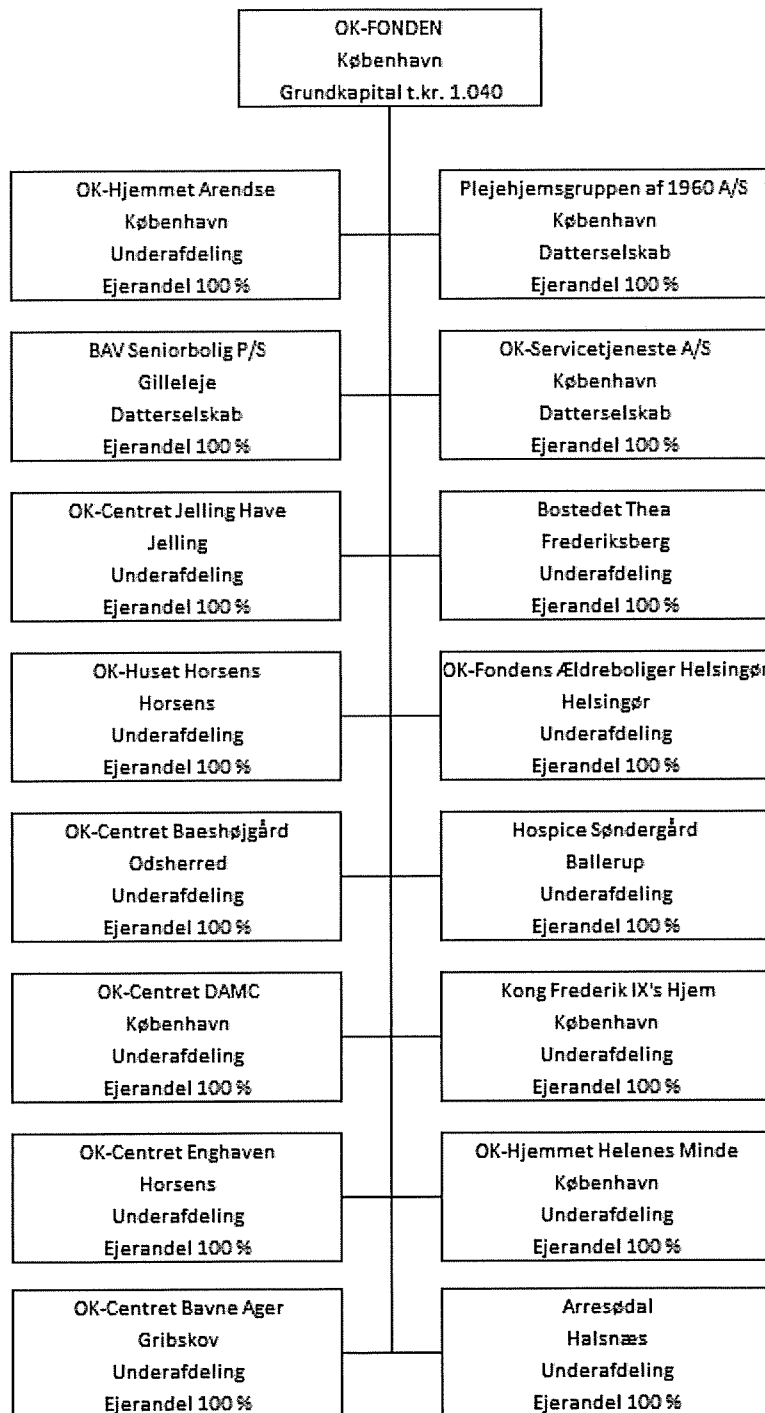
OK-FONDEN
København
Grundkapital t.kr. 1.040

OK-Hjemmet Arendse
København
Underafdeling
Ejerandel 100 %

Plejehjemsgruppen af 1960 A/S
København
Datterselskab
Ejerandel 100 %

BAV Seniorbolig P/S
Gilleleje
Datterselskab
Ejerandel 100 %

OK-Servicetjeneste A/S
København
Datterselskab
Ejerandel 100 %

OK-Centret Jelling Have
Jelling
Underafdeling
Ejerandel 100 %

Bostedet Thea
Frederiksberg
Underafdeling
Ejerandel 100 %

OK-Huset Horsens
Horsens
Underafdeling
Ejerandel 100 %

OK-Fondens Ældreboliger Helsingør
Helsingør
Underafdeling
Ejerandel 100 %

OK-Centret Baeshøjgård
Odsherred
Underafdeling
Ejerandel 100 %

Hospice Søndergård
Ballerup
Underafdeling
Ejerandel 100 %

OK-Centret DAMC
København
Underafdeling
Ejerandel 100 %

Kong Frederik IX's Hjem
København
Underafdeling
Ejerandel 100 %

OK-Centret Enghaven
Horsens
Underafdeling
Ejerandel 100 %

OK-Hjemmet Helenes Minde
København
Underafdeling
Ejerandel 100 %

OK-Centret Bavne Ager
Gribskov
Underafdeling
Ejerandel 100 %

Arresødal
Halsnæs
Underafdeling
Ejerandel 100 %